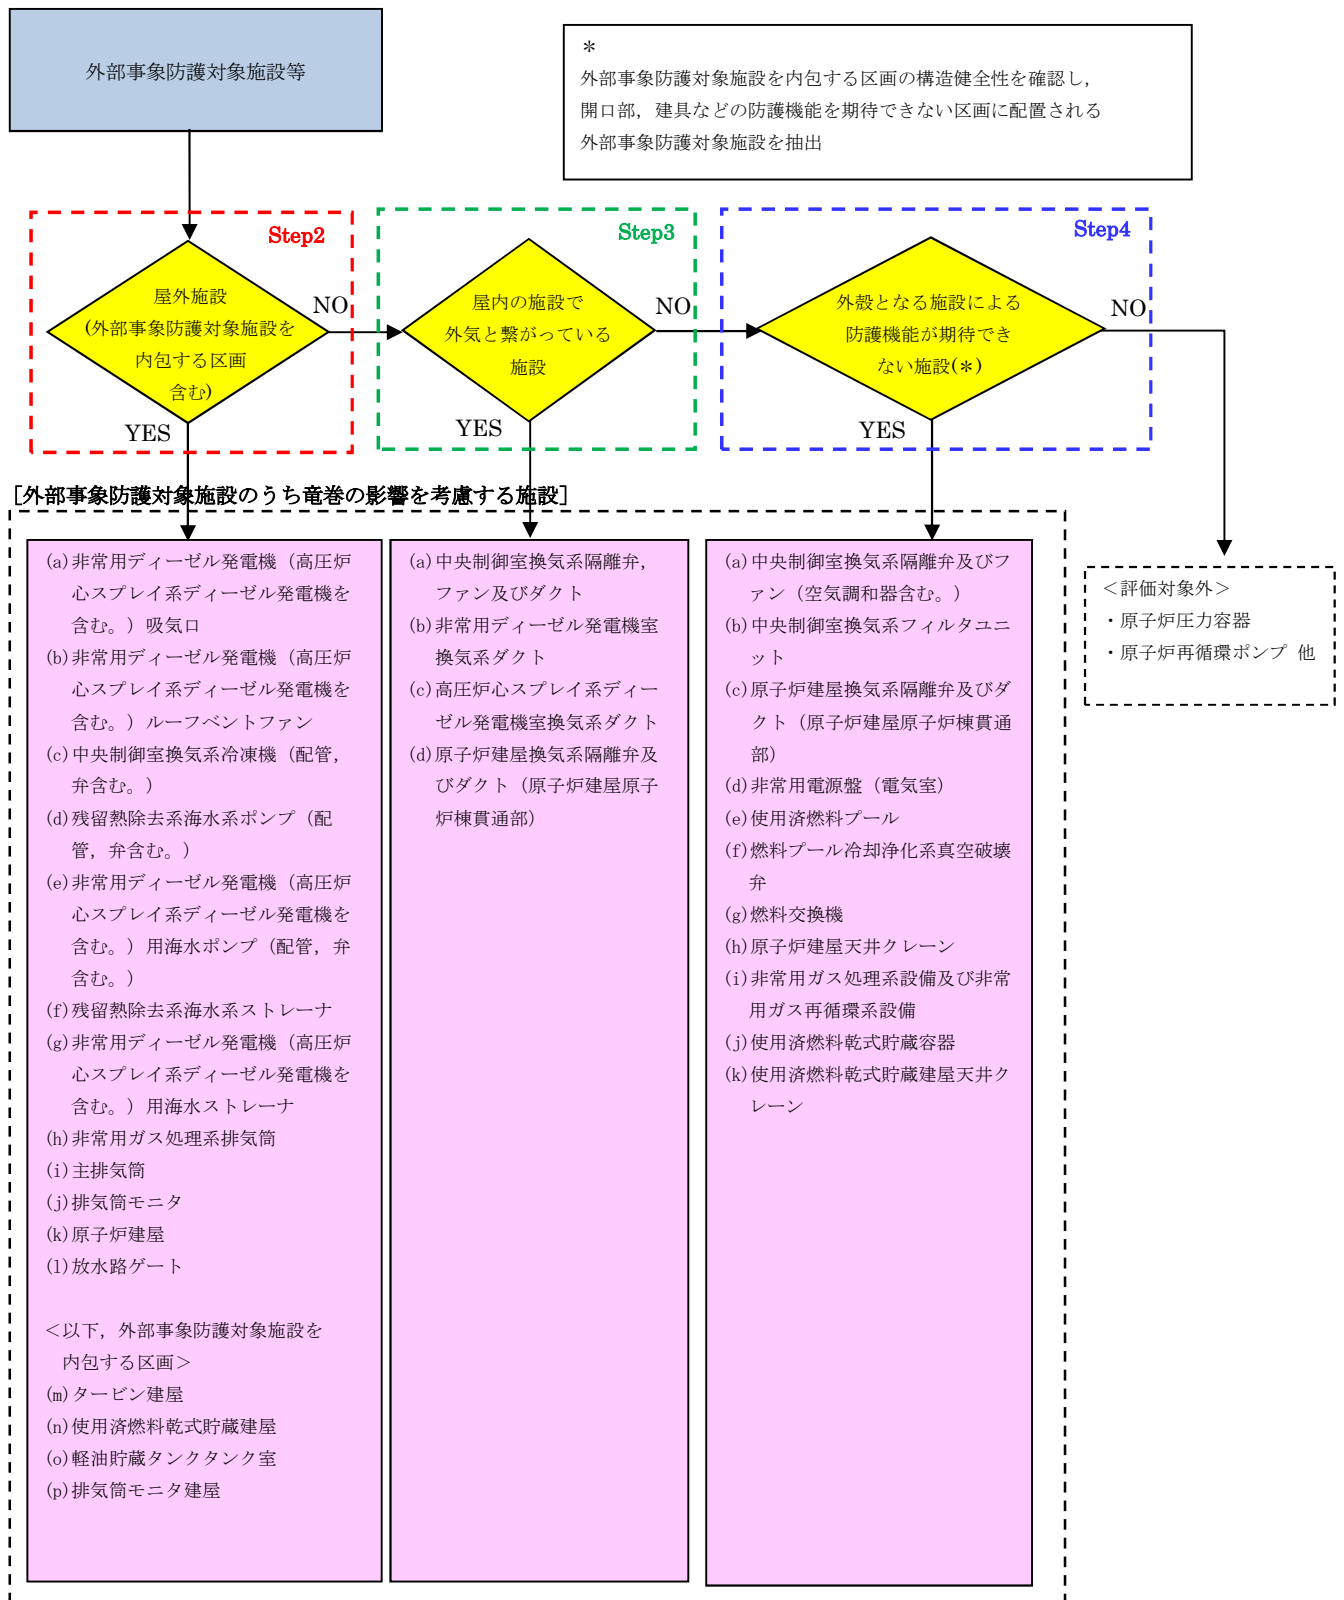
外部事象防護対象施設等

＊
外部事象防護対象施設を内包する区画の構造健全性を確認し，開口部，建具などの防護機能を期待できない区画に配置される外部事象防護対象施設を抽出

Step2

屋外施設
（外部事象防護対象施設を内包する区画含む）

NO

YES

Step3

屋内の施設で外気と繋がっている施設

NO

YES

Step4

外殻となる施設による防護機能が期待できない施設（＊）

NO

YES

［外部事象防護対象施設のうち竜巻の影響を考慮する施設］

(a)非常用ディーゼル発電機（高圧炉心スプレイ系ディーゼル発電機を含む。）吸気口
(b)非常用ディーゼル発電機（高圧炉心スプレイ系ディーゼル発電機を含む。）ルーフベントファン
(c)中央制御室換気系冷凍機（配管，弁含む。）
(d)残留熱除去系海水系ポンプ（配管，弁含む。）
(e)非常用ディーゼル発電機（高圧炉心スプレイ系ディーゼル発電機を含む。）用海水ポンプ（配管，弁含む。）
(f)残留熱除去系海水系ストレーナ
(g)非常用ディーゼル発電機（高圧炉心スプレイ系ディーゼル発電機を含む。）用海水ストレーナ
(h)非常用ガス処理系排気筒
(i)主排気筒
(j)排気筒モニタ
(k)原子炉建屋
(l)放水路ゲート

＜以下，外部事象防護対象施設を内包する区画＞
(m)タービン建屋
(n)使用済燃料乾式貯蔵建屋
(o)軽油貯蔵タンクタンク室
(p)排気筒モニタ建屋

(a)中央制御室換気系隔離弁，ファン及びダクト
(b)非常用ディーゼル発電機室換気系ダクト
(c)高圧炉心スプレイ系ディーゼル発電機室換気系ダクト
(d)原子炉建屋換気系隔離弁及びダクト（原子炉建屋原子炉棟貫通部）

(a)中央制御室換気系隔離弁及びファン（空気調和器含む。）
(b)中央制御室換気系フィルタユニット
(c)原子炉建屋換気系隔離弁及びダクト（原子炉建屋原子炉棟貫通部）
(d)非常用電源盤（電気室）
(e)使用済燃料プール
(f)燃料プール冷却浄化系真空破壊弁
(g)燃料交換機
(h)原子炉建屋天井クレーン
(i)非常用ガス処理設備及び非常用ガス再循環系設備
(j)使用済燃料乾式貯蔵容器
(k)使用済燃料乾式貯蔵建屋天井クレーン

＜評価対象外＞
・原子炉圧力容器
・原子炉再循環ポンプ　他